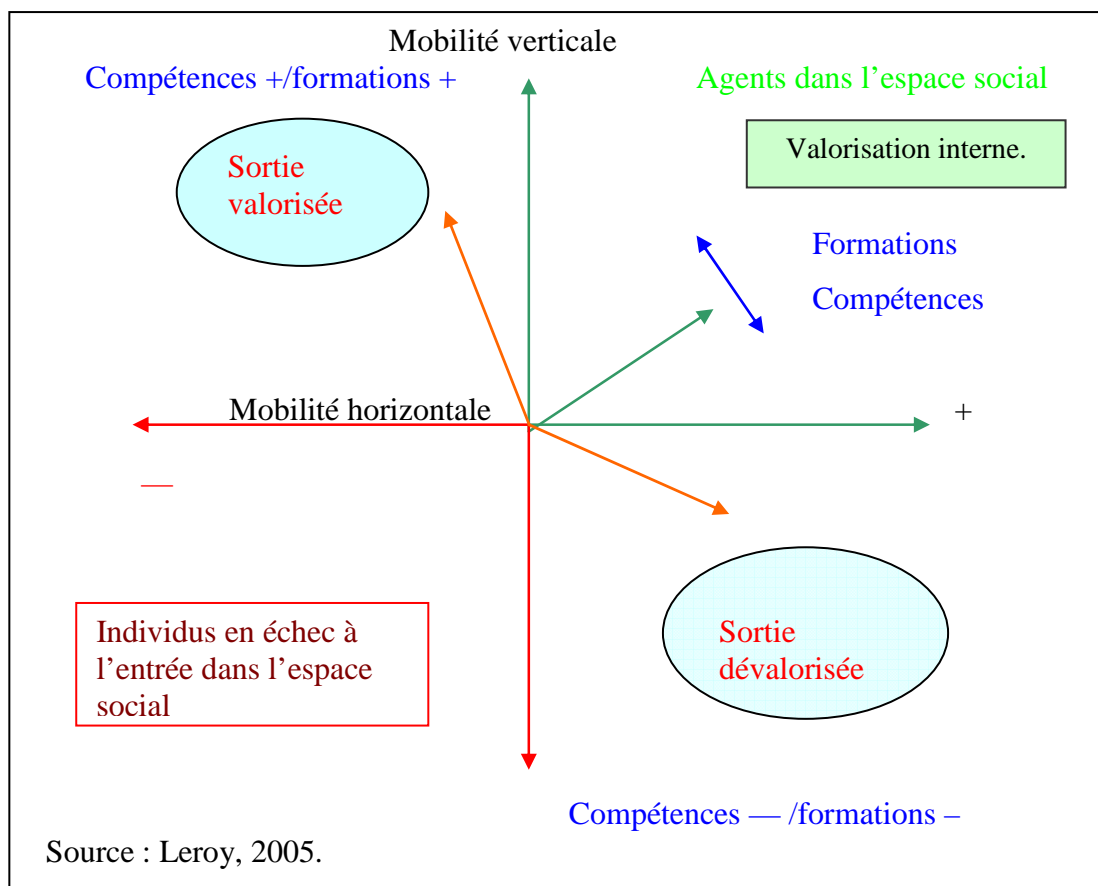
Mobilité verticale

Compétences +/formations +

Agents dans l’espace social

Valorisation interne.

Sortie valorisée

Formations

Compétences

Mobilité horizontale

+

—

Individus en échec à l’entrée dans l’espace social

Sortie dévalorisée

Compétences — /formations –

Source : Leroy, 2005.